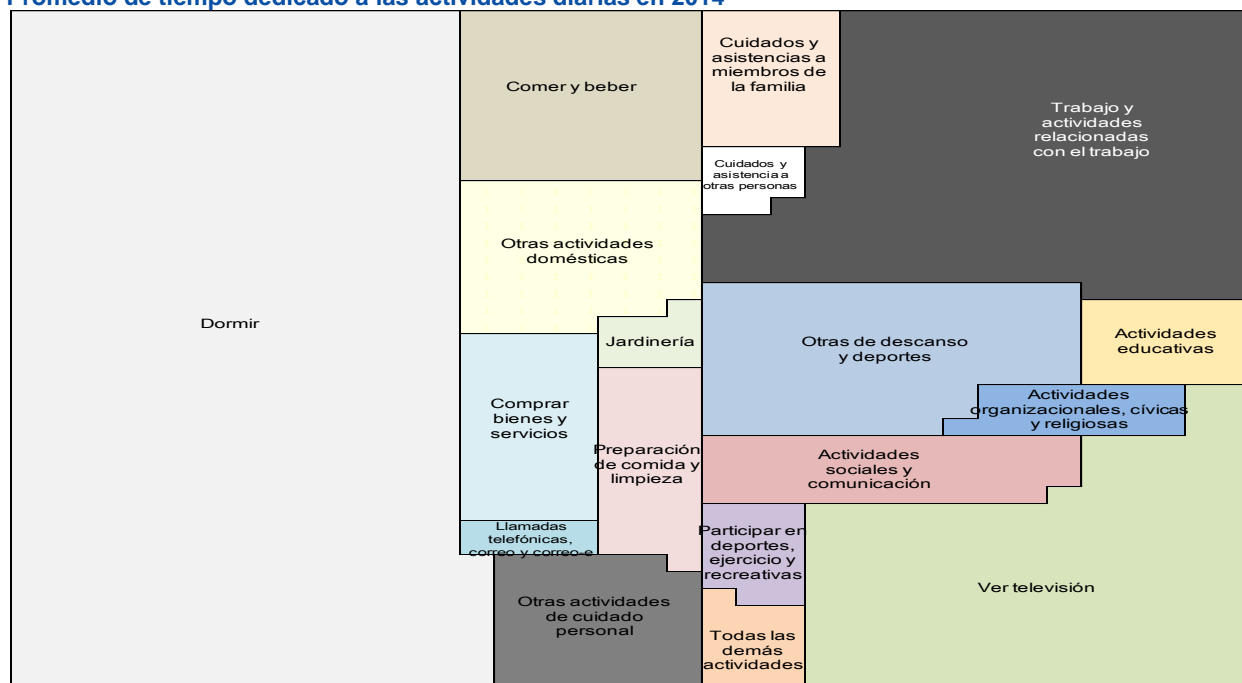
Promedio de tiempo dedicado a las actividades diarias en 2014

Dormir

Comer y beber

Cuidados y asistencias a miembros de la familia

Trabajo y actividades relacionadas con el trabajo

Cuidados y asistencia a otras personas

Otras actividades domésticas

Jardinería

Otras de descanso y deportes

Actividades educativas

Comprar bienes y servicios

Preparación de comida y limpieza

Actividades organizacionales, cívicas y religiosas

Actividades sociales y comunicación

Llamadas telefónicas, correo y correo-e

Participar en deportes, ejercicio y recreativas

Otras actividades de cuidado personal

Ver televisión

Todas las demás actividades